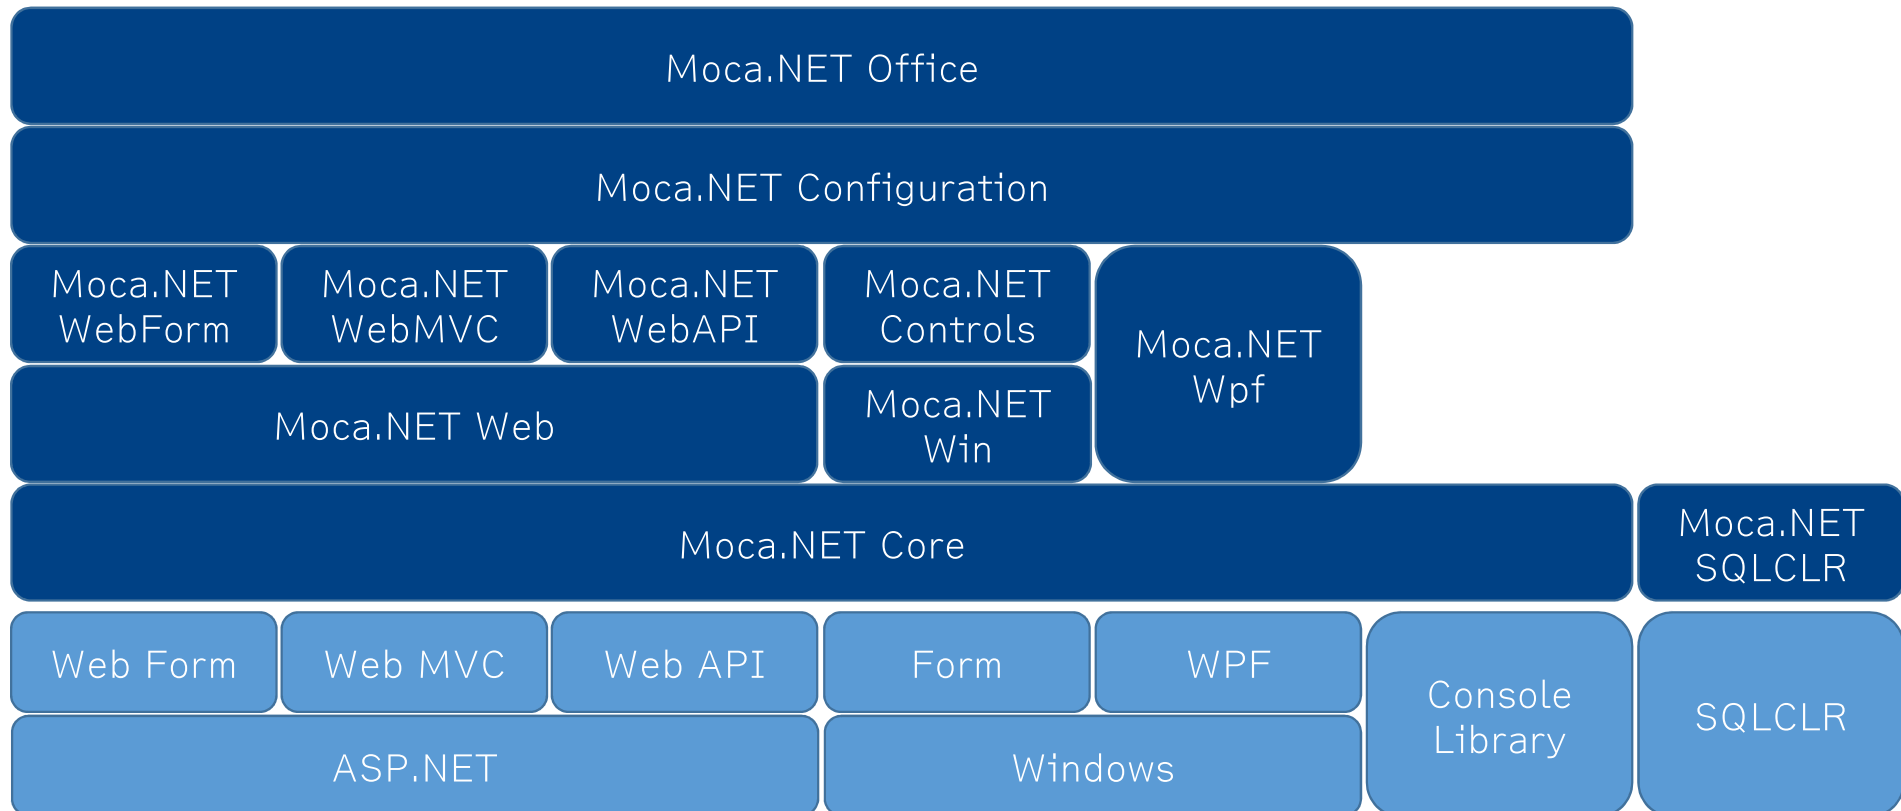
Moca.NET Office

Moca.NET Configuration

Moca.NET WebForm

Moca.NET WebMVC

Moca.NET WebAPI

Moca.NET Controls

Moca.NET Wpf

Moca.NET Web

Moca.NET Win

Moca.NET Core

Moca.NET SQLCLR

Web Form

Web MVC

Web API

Form

WPF

Console Library

SQLCLR

ASP.NET

Windows